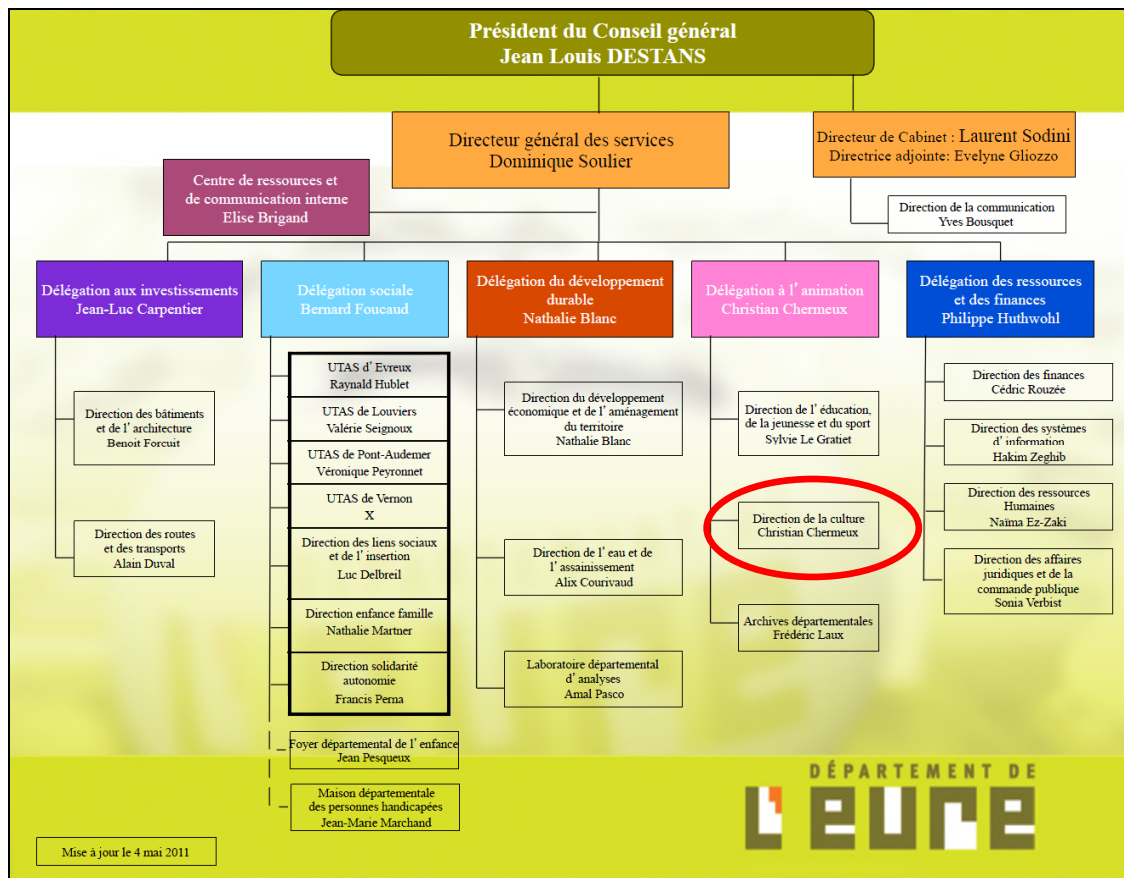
Président du Conseil général
Jean Louis DESTANS

Directeur général des services
Dominique Soulier

Directeur de Cabinet : Laurent Sodini
Directrice adjointe: Evelyne Gliozzo

Centre de ressources et de communication interne
Elise Brigand

Direction de la communication
Yves Bousquet

Délégation aux investissements
Jean-Luc Carpentier

Direction des bâtiments et de l'architecture
Benoit Forcuit

Direction des routes et des transports
Alain Duval

Délégation sociale
Bernard Foucaud

UTAS d'Evreux
Raynald Hublet

UTAS de Louviers
Valérie Seignoux

UTAS de Pont-Audemer
Véronique Peyronnet

UTAS de Vernon
X

Direction des liens sociaux et de l'insertion
Luc Delbreil

Direction enfance famille
Nathalie Martner

Direction solidarité autonomie
Francis Perna

Foyer départemental de l'enfance
Jean Pesqueux

Maison départementale des personnes handicapées
Jean-Marie Marchand

Délégation du développement durable
Nathalie Blanc

Direction du développement économique et de l'aménagement du territoire
Nathalie Blanc

Direction de l'eau et de l'assainissement
Alix Courivaud

Laboratoire départemental d'analyses
Amal Pasco

Délégation à l'animation
Christian Chermeux

Direction de l'éducation, de la jeunesse et du sport
Sylvie Le Gratiet

Direction de la culture
Christian Chermeux

Archives départementales
Frédéric Laux

Délégation des ressources et des finances
Philippe Huthwohl

Direction des finances
Cédric Rouzée

Direction des systèmes d'information
Hakim Zeghib

Direction des ressources Humaines
Naïma Ez-Zaki

Direction des affaires juridiques et de la commande publique
Sonia Verbist

Mise à jour le 4 mai 2011

DÉPARTEMENT DE
L'EURE